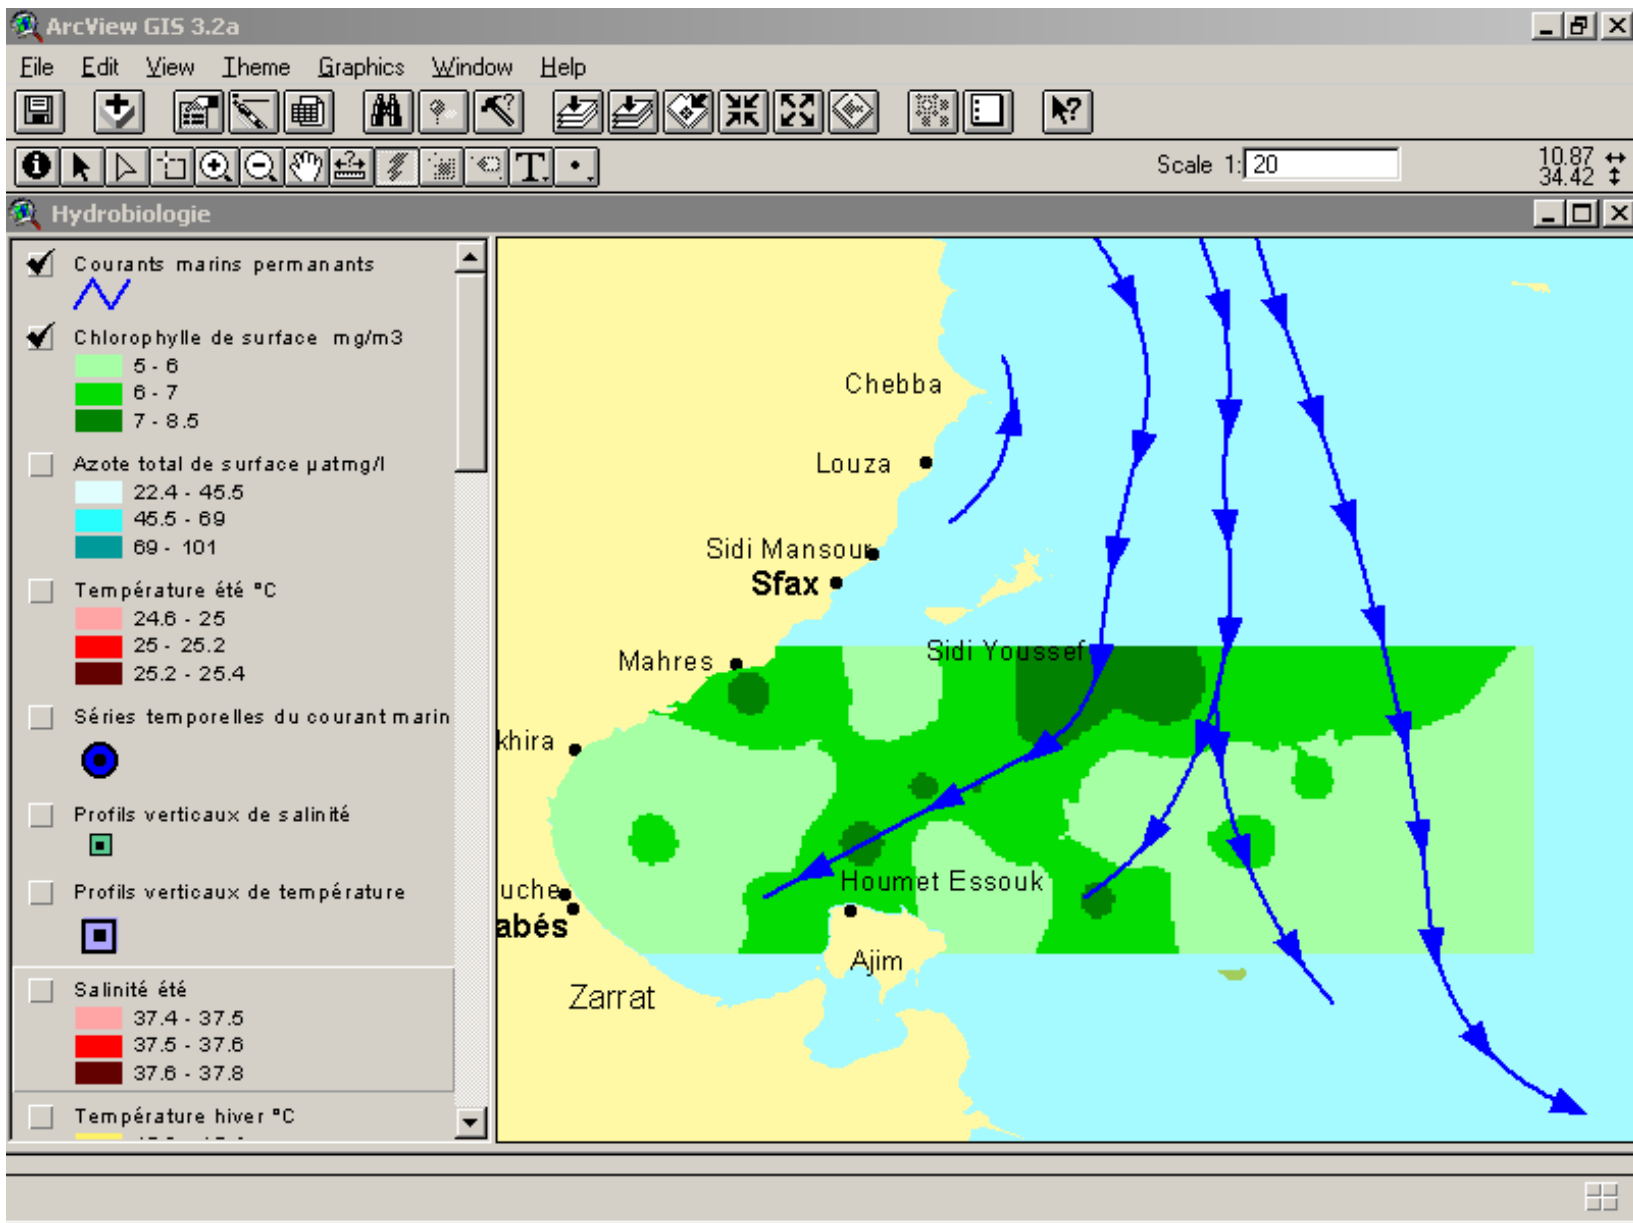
ArcView GIS 3.2a

File Edit View Theme Graphics Window Help

Scale 1: 20

10.87
34.42

Hydrobiologie

Courants marins permanants

Chlorophylle de surface mg/m3
5 - 6
6 - 7
7 - 8.5

Azote total de surface µatmg/l
22.4 - 45.5
45.5 - 69
69 - 101

Température été °C
24.6 - 25
25 - 25.2
25.2 - 25.4

Séries temporelles du courant marin

Profils verticaux de salinité

Profils verticaux de température

Salinité été
37.4 - 37.5
37.5 - 37.6
37.6 - 37.8

Température hiver °C

Chebba
Louza
Sidi Mansour
Sfax
Mahres
Sidi Youssef
khira
Houmet Essouk
uche
abés
Ajim
Zarrat